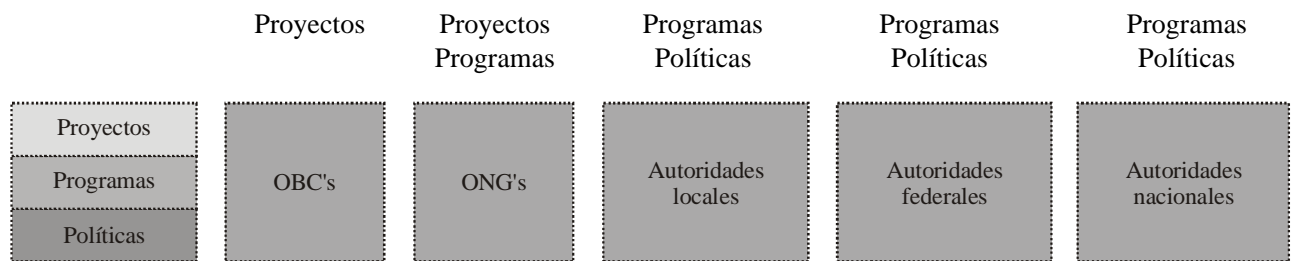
Proyectos

Proyectos
Programas

Programas
Políticas

Programas
Políticas

Programas
Políticas

Proyectos

Programas

Políticas

OBC's

ONG's

Autoridades locales

Autoridades federales

Autoridades nacionales